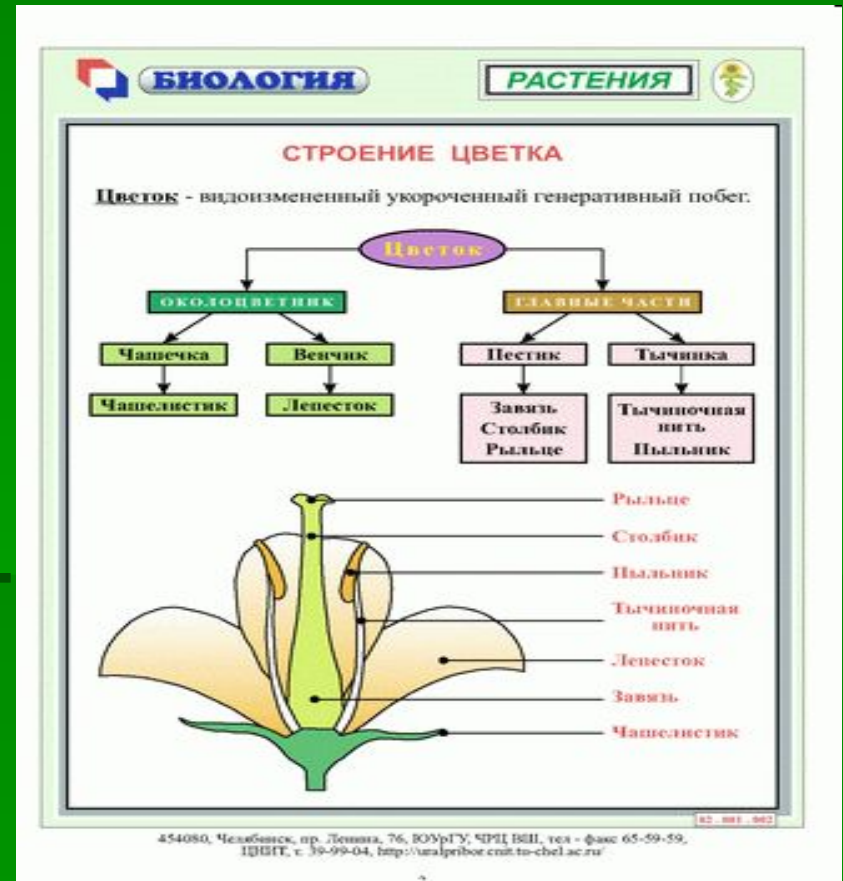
БИОЛОГИЯ

РАСТЕНИЯ

СТРОЕНИЕ ЦВЕТКА

Цветок - видоизмененный укороченный генеративный побег.

Цветок

ОКОЛОЦВЕТНИК

ГЛАВНЫЕ ЧАСТИ

Чашечка

Венчик

Пестик

Тычинка

Чашелистик

Лепесток

Завязь
Столбик
Рыльце

Тычиночная нить
Пыльник

Рыльце

Столбик

Пыльник

Тычиночная нить

Лепесток

Завязь

Чашелистик

02.001.002

454080, Челябинск, пр. Ленина, 76, ЮУрГУ, ЧРЦ ВШ, тел - факс 65-59-59, ЦНИТ, т. 39-99-04, http://uralpribor.cnit.tu-chel.ac.ru/